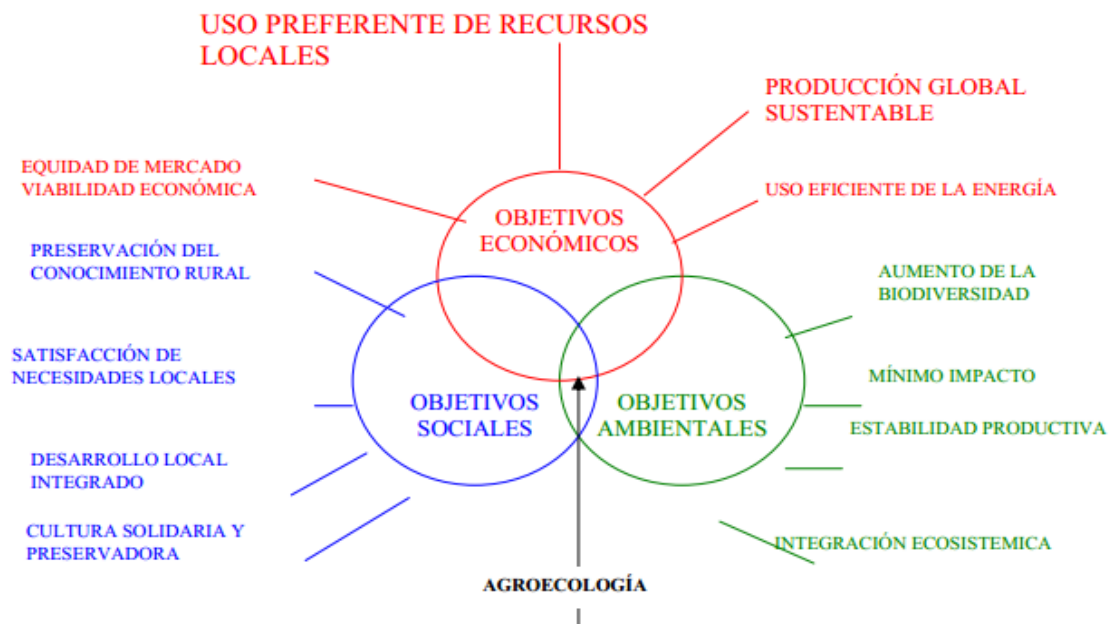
USO PREFERENTE DE RECURSOS LOCALES

PRODUCCIÓN GLOBAL SUSTENTABLE

EQUIDAD DE MERCADO
VIABILIDAD ECONÓMICA

USO EFICIENTE DE LA ENERGÍA

OBJETIVOS ECONÓMICOS

PRESERVACIÓN DEL CONOCIMIENTO RURAL

AUMENTO DE LA BIODIVERSIDAD

SATISFACCIÓN DE NECESIDADES LOCALES

MÍNIMO IMPACTO

OBJETIVOS SOCIALES

OBJETIVOS AMBIENTALES

ESTABILIDAD PRODUCTIVA

DESARROLLO LOCAL INTEGRADO

CULTURA SOLIDARIA Y PRESERVADORA

INTEGRACIÓN ECOSISTEMICA

AGROECOLOGÍA